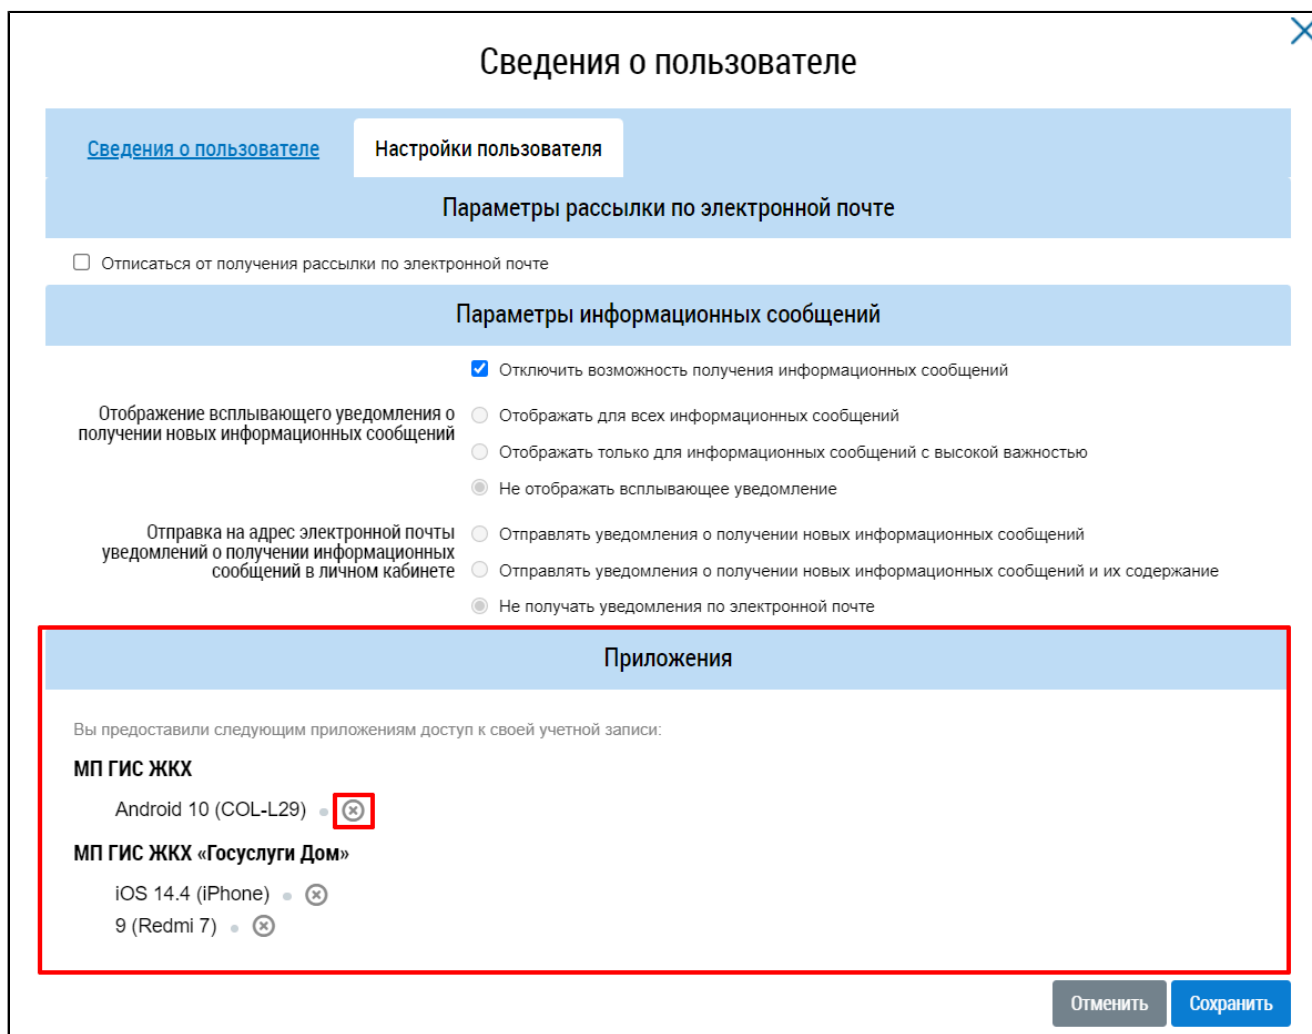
Сведения о пользователе

Сведения о пользователе

Настройки пользователя

Параметры рассылки по электронной почте

Отписаться от получения рассылки по электронной почте

Параметры информационных сообщений

Отключить возможность получения информационных сообщений

Отображение всплывающего уведомления о получении новых информационных сообщений

Отображать для всех информационных сообщений

Отображать только для информационных сообщений с высокой важностью

Не отображать всплывающее уведомление

Отправка на адрес электронной почты уведомлений о получении информационных сообщений в личном кабинете

Отправлять уведомления о получении новых информационных сообщений

Отправлять уведомления о получении новых информационных сообщений и их содержание

Не получать уведомления по электронной почте

Приложения

Вы предоставили следующим приложениям доступ к своей учетной записи:

МП ГИС ЖКХ

Android 10 (COL-L29)

МП ГИС ЖКХ «Госуслуги Дом»

iOS 14.4 (iPhone)

9 (Redmi 7)

Отменить

Сохранить